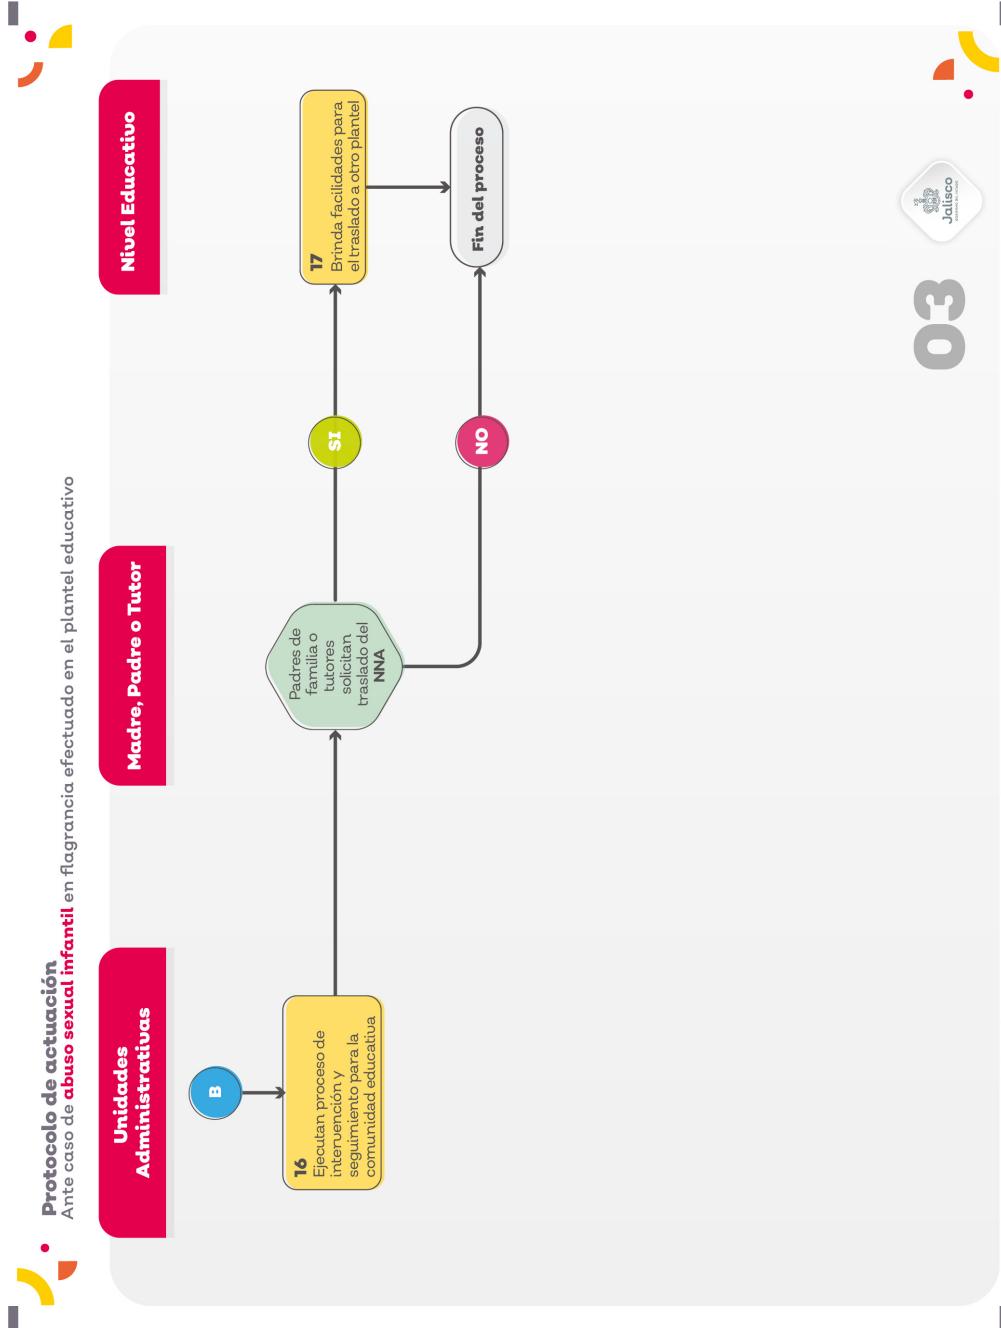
Protocolo de actuación
Ante caso de abuso sexual infantil en flagrancia efectuado en el plantel educativo

Unidades Administrativas

Madre, Padre o Tutor

Nivel Educativo

B

16
Ejecutan proceso de intervención y seguimiento para la comunidad educativa

Padres de familia o tutores solicitan traslado del NNA

SI

NO

17
Brinda facilidades para el traslado a otro plantel

Fin del proceso

03

Jalisco